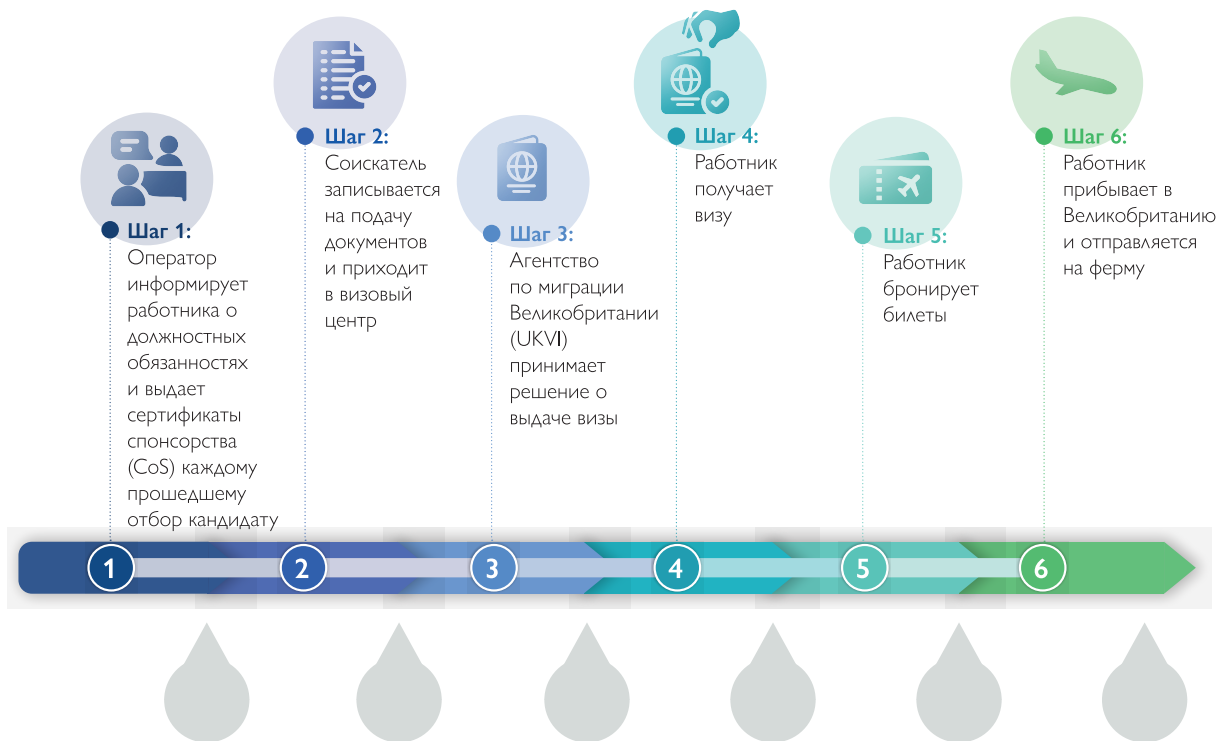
Шаг 1:
Оператор информирует работника о должностных обязанностях и выдает сертификаты спонсорства (CoS) каждому прошедшему отбор кандидату

Шаг 2:
Соискатель записывается на подачу документов и приходит в визовый центр

Шаг 3:
Агентство по миграции Великобритании (UKVI) принимает решение о выдаче визы

Шаг 4:
Работник получает визу

Шаг 5:
Работник бронирует билеты

Шаг 6:
Работник прибывает в Великобританию и отправляется на ферму

1
2
3
4
5
6